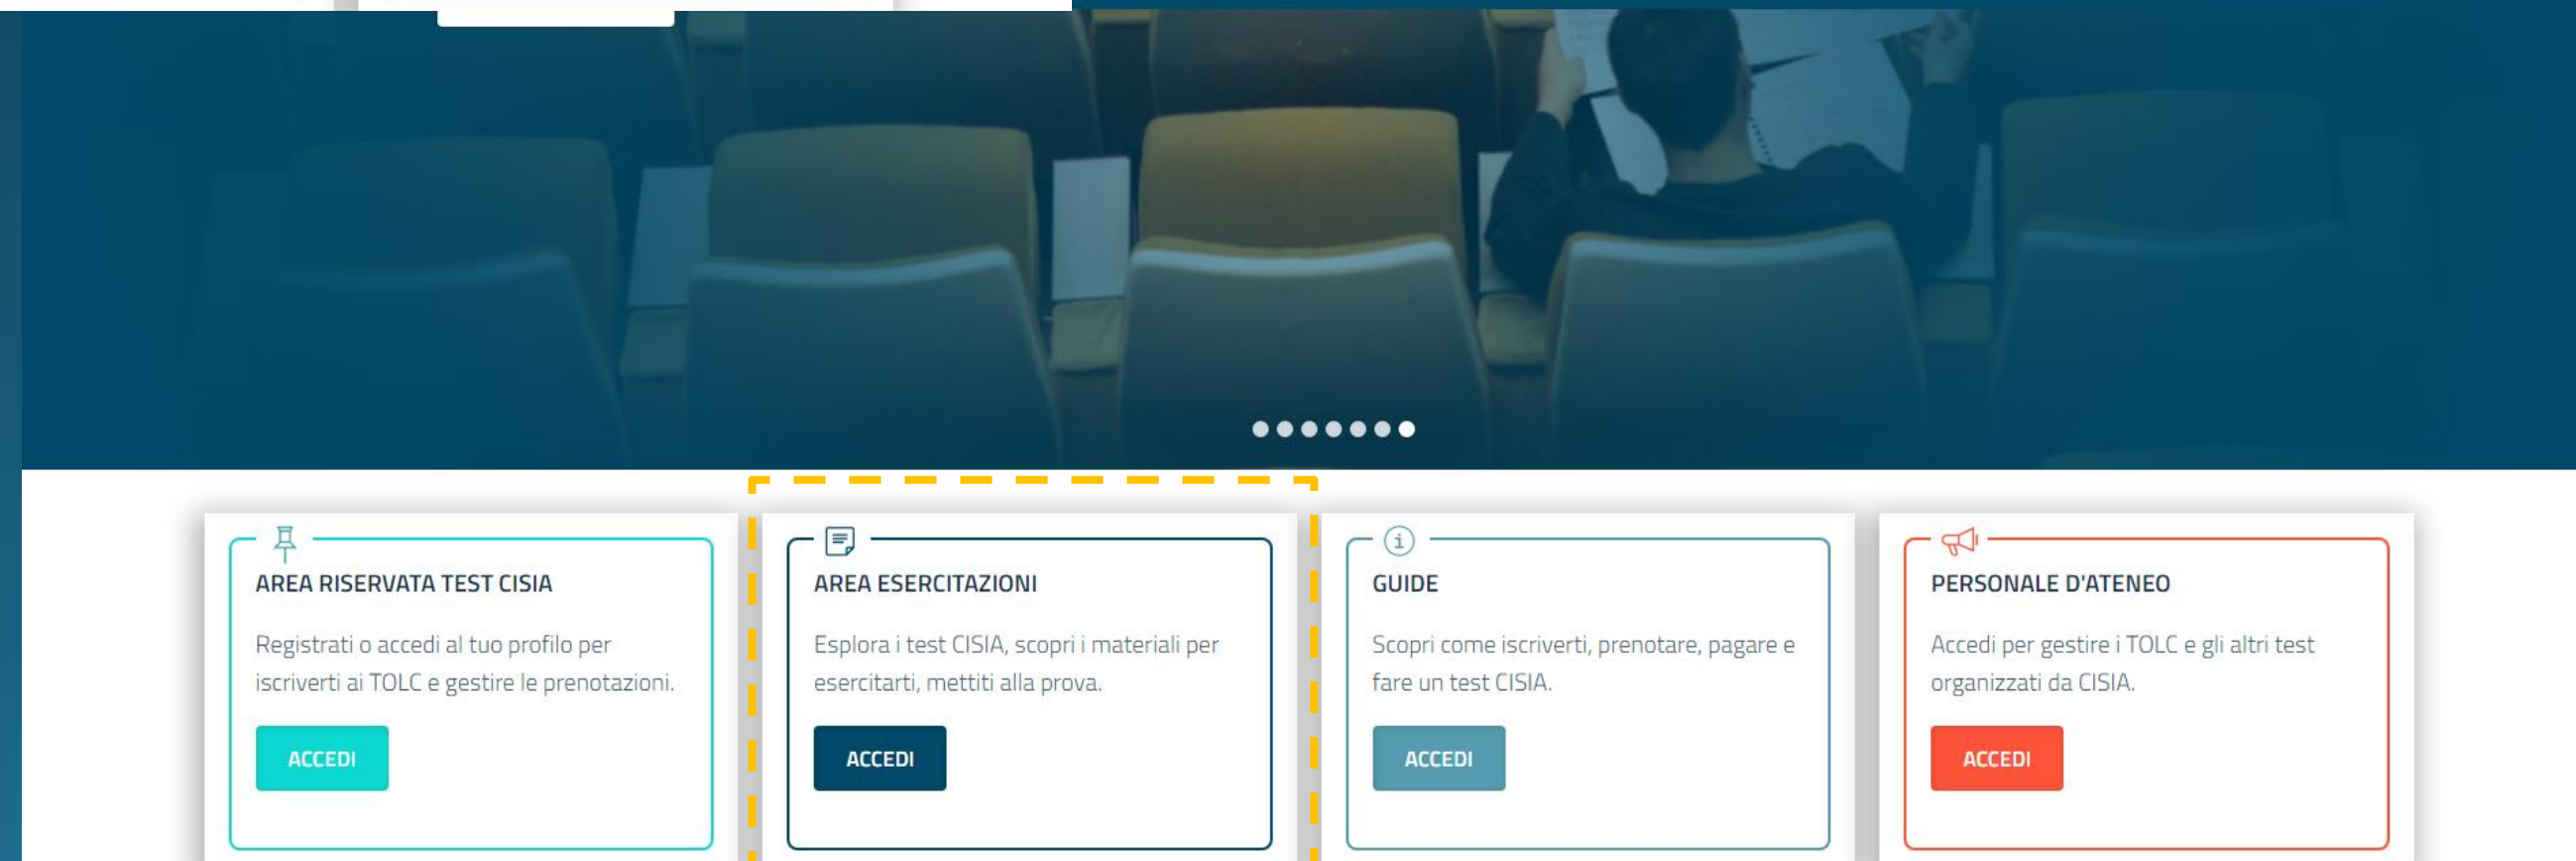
AREA RISERVATA TEST CISIA

Registrati o accedi al tuo profilo per iscriverti ai TOLC e gestire le prenotazioni.

ACCEDI

AREA ESERCITAZIONI

Esplora i test CISIA, scopri i materiali per esercitarti, mettiti alla prova.

ACCEDI

GUIDE

Scopri come iscriverti, prenotare, pagare e fare un test CISIA.

ACCEDI

PERSONALE D'ATENEO

Accedi per gestire i TOLC e gli altri test organizzati da CISIA.

ACCEDI